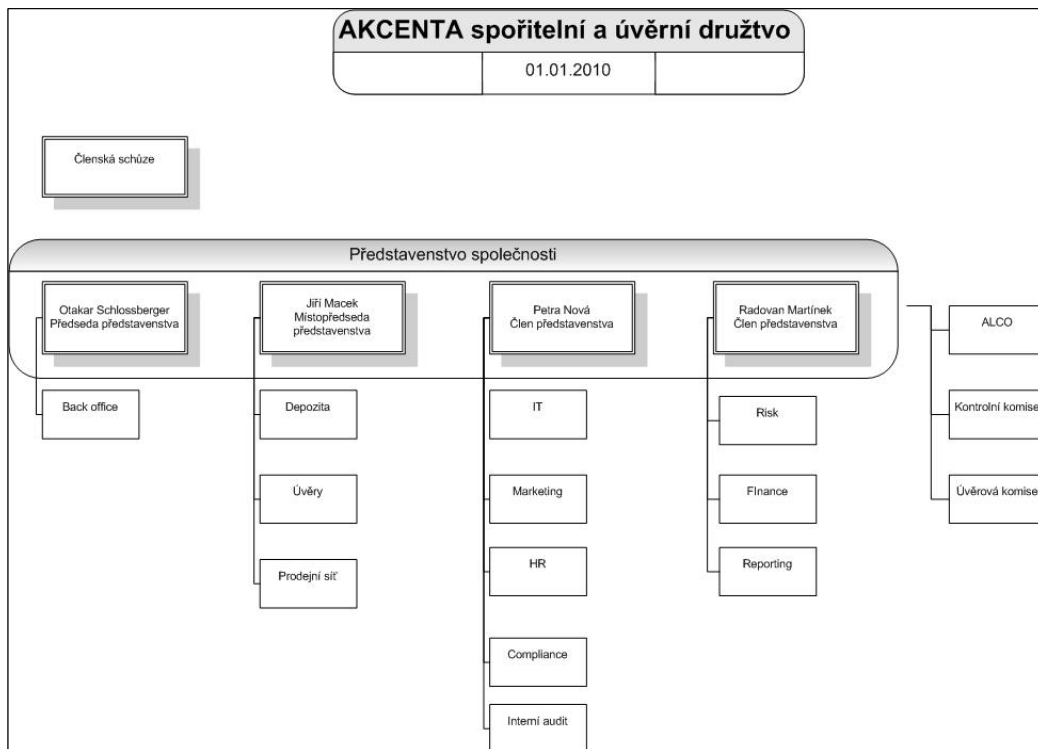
AKCENTA spořitelní a úvěrní družtvo

01.01.2010

Členská schůze

Představenstvo společnosti

Otakar Schlossberger
Předseda představenstva

Jiří Macek
Místopředseda představenstva

Petra Nová
Člen představenstva

Radovan Martínek
Člen představenstva

ALCO

Back office

Depozita

Úvěry

Prodejní síť

IT

Marketing

HR

Compliance

Interní audit

Risk

FInance

Reporting

Kontrolní komise

Úvěrová komise